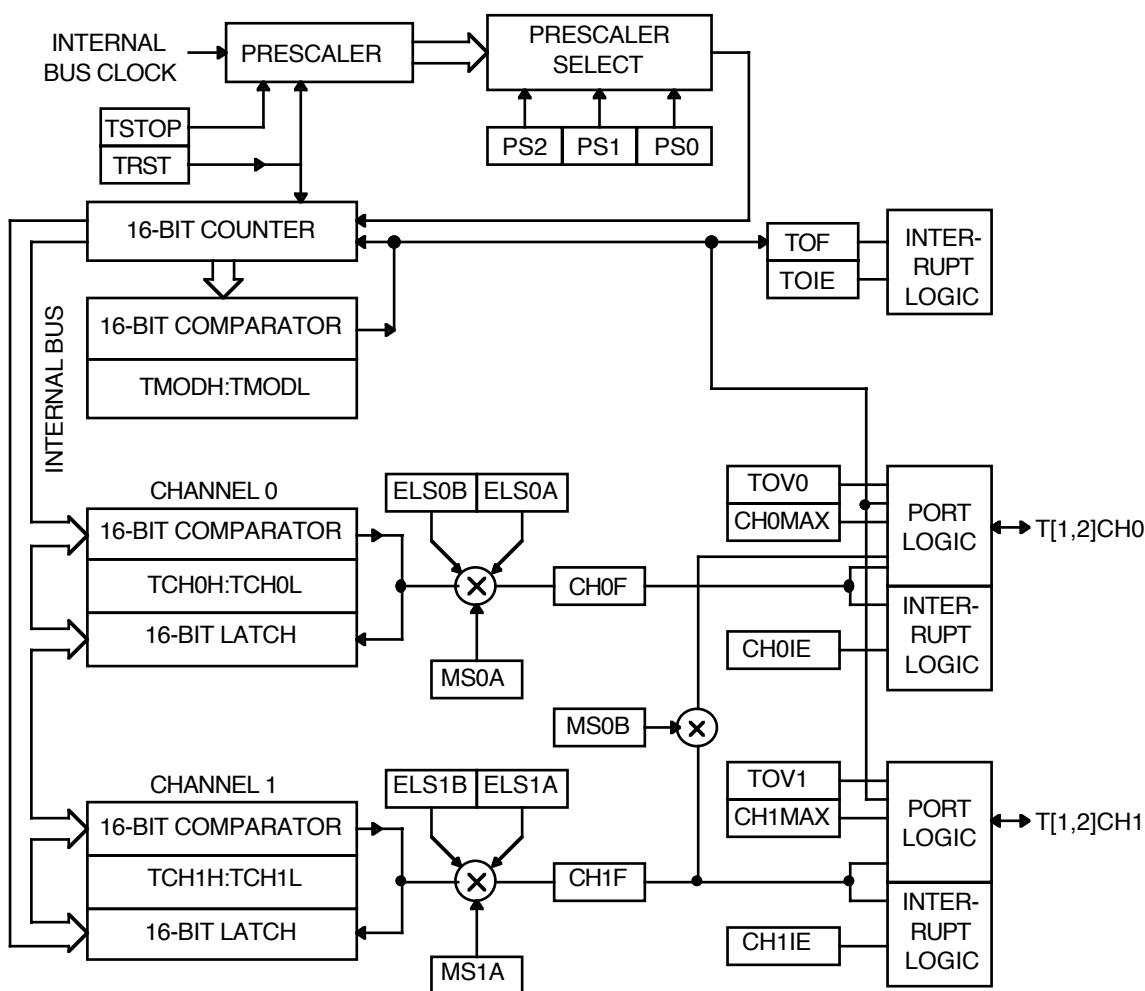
INTERNAL BUS CLOCK

PRESCALER

PRESCALER SELECT

TSTOP

TRST

PS2 PS1 PS0

16-BIT COUNTER

TOF

TOIE

INTER-RUPT LOGIC

16-BIT COMPARATOR

TMODH:TMODL

INTERNAL BUS

CHANNEL 0

ELS0B ELS0A

16-BIT COMPARATOR

TCH0H:TCH0L

16-BIT LATCH

CH0F

MS0A

TOV0

CH0MAX

PORT LOGIC

T[1,2]CH0

INTER-RUPT LOGIC

CH0IE

MS0B

CHANNEL 1

ELS1B ELS1A

16-BIT COMPARATOR

TCH1H:TCH1L

16-BIT LATCH

CH1F

MS1A

TOV1

CH1MAX

PORT LOGIC

T[1,2]CH1

INTER-RUPT LOGIC

CH1IE